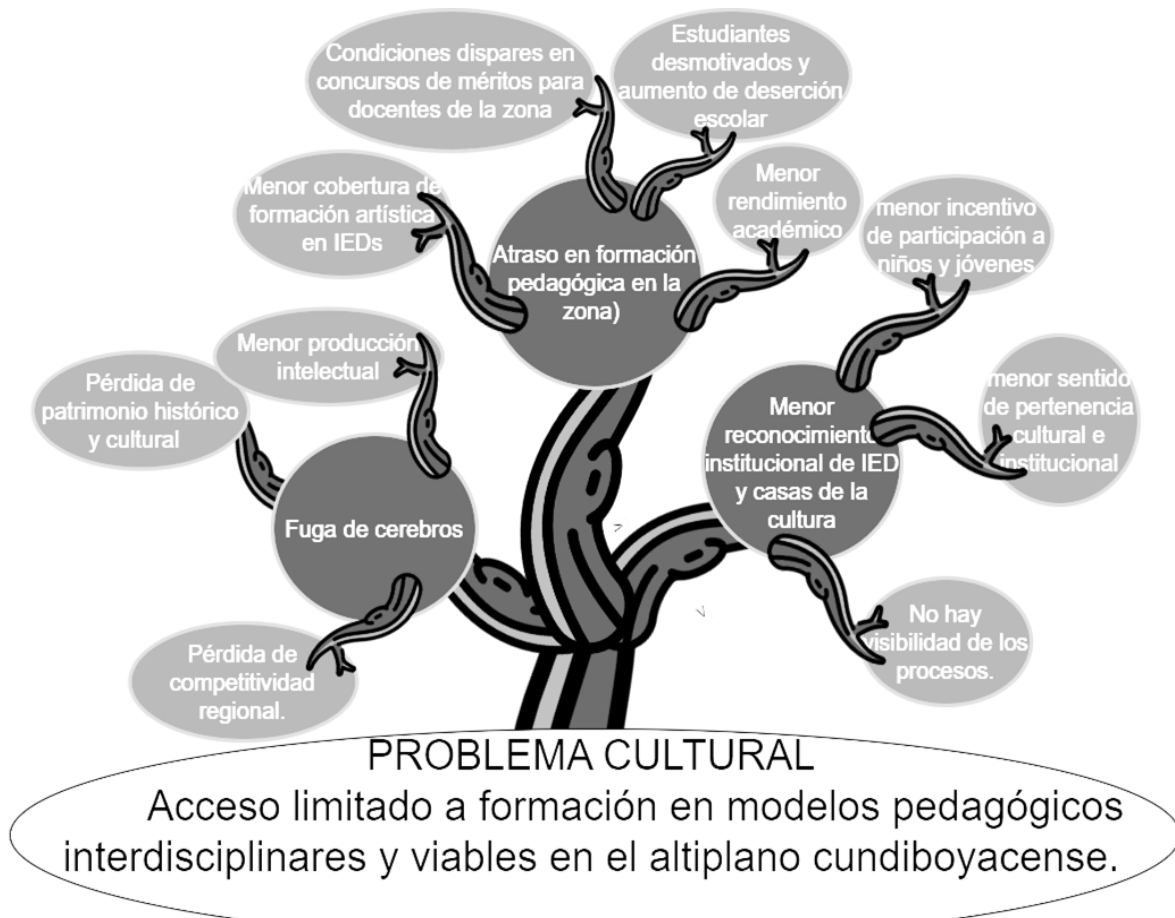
Condiciones dispares en concursos de méritos para docentes de la zona

Estudiantes desmotivados y aumento de deserción escolar

Menor cobertura de formación artística en IEDs

Atraso en formación pedagógica en la zona)

Menor rendimiento académico

menor incentivo de participación a niños y jóvenes

Menor producción intelectual

Pérdida de patrimonio histórico y cultural

Menor reconocimiento institucional de IED y casas de la cultura

menor sentido de pertenencia cultural e institucional

Fuga de cerebros

No hay visibilidad de los procesos.

Pérdida de competitividad regional.

PROBLEMA CULTURAL
Acceso limitado a formación en modelos pedagógicos interdisciplinares y viables en el altiplano cundiboyacense.